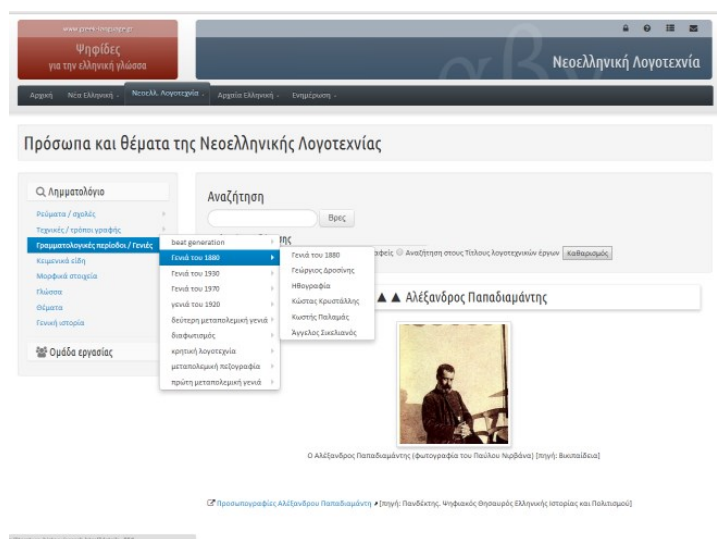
www.greek-language.gr
Ψηφίδες
για την ελληνική γλώσσα

Νεοελληνική Λογοτεχνία

Αρχική   Νέα Ελληνική   Νεοελλ. Λογοτεχνία   Αρχαία Ελληνική   Ενημέρωση

Πρόσωπα και θέματα της Νεοελληνικής Λογοτεχνίας

Λημματολόγιο
Ρεύματα / σχολές
Τεχνικές / τρόποι γραφής
Γραμματολογικές περίοδοι / Γενιές
Κειμενικά είδη
Μορφικά στοιχεία
Γλώσσα
Θέματα
Γενική ιστορία

Ομάδα εργασίας

beat generation
Γενιά του 1880
Γενιά του 1930
Γενιά του 1970
γενιά του 1920
δεύτερη μεταπολεμική γενιά
διαφωτισμός
κρητική λογοτεχνία
μεταπολεμική πεζογραφία
πρώτη μεταπολεμική γενιά

Γενιά του 1880
Γεώργιος Δροσίνης
Ηθογραφία
Κώστας Κρυστάλλης
Κωστής Παλαμάς
Άγγελος Σικελιανός

Αναζήτηση
Βρες
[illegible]ης
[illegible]αφείς  Αναζήτηση στους Τίτλους λογοτεχνικών έργων  Καθαρισμός

▲ ▲ Αλέξανδρος Παπαδιαμάντης

Ο Αλέξανδρος Παπαδιαμάντης (φωτογραφία του Παύλου Νιρβάνα) [πηγή: Βικιπαίδεια]

Προσωπογραφίες Αλέξανδρου Παπαδιαμάντη [πηγή: Πανδέκτης, Ψηφιακός Θησαυρός Ελληνικής Ιστορίας και Πολιτισμού]

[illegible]